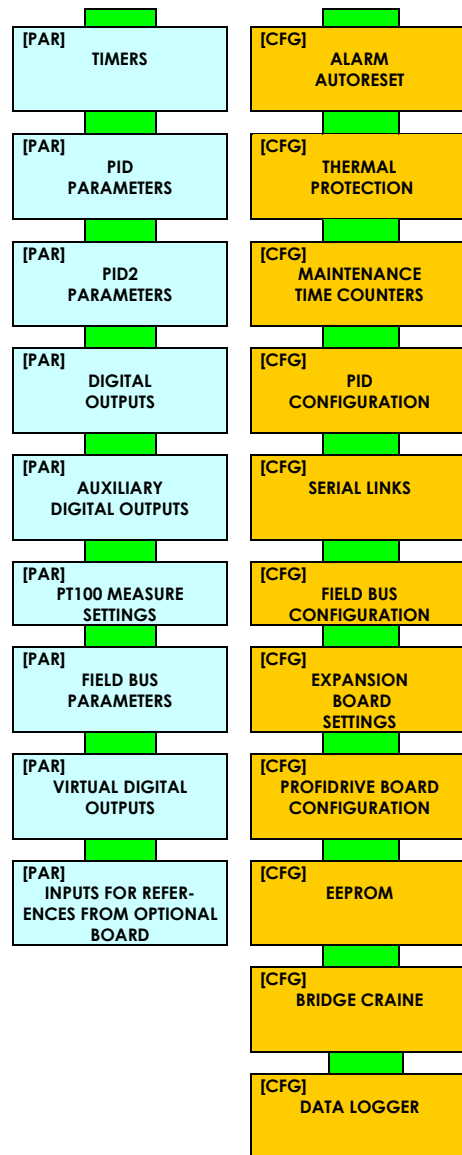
[PAR]
TIMERS

[PAR]
PID PARAMETERS

[PAR]
PID2 PARAMETERS

[PAR]
DIGITAL OUTPUTS

[PAR]
AUXILIARY DIGITAL OUTPUTS

[PAR]
PT100 MEASURE SETTINGS

[PAR]
FIELD BUS PARAMETERS

[PAR]
VIRTUAL DIGITAL OUTPUTS

[PAR]
INPUTS FOR REFERENCES FROM OPTIONAL BOARD

[CFG]
ALARM AUTORESET

[CFG]
THERMAL PROTECTION

[CFG]
MAINTENANCE TIME COUNTERS

[CFG]
PID CONFIGURATION

[CFG]
SERIAL LINKS

[CFG]
FIELD BUS CONFIGURATION

[CFG]
EXPANSION BOARD SETTINGS

[CFG]
PROFIDRIVE BOARD CONFIGURATION

[CFG]
EEPROM

[CFG]
BRIDGE CRAINE

[CFG]
DATA LOGGER